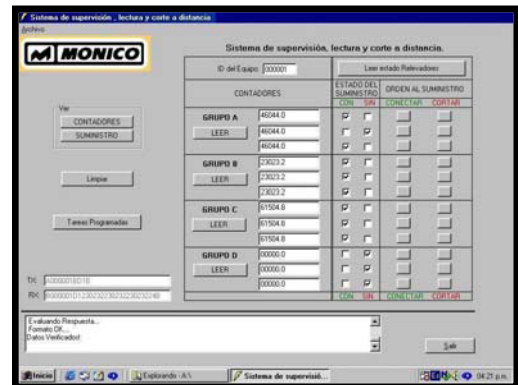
Sistema de supervisión , lectura y corte a distancia

Archivo

MONICO

Sistema de supervisión, lectura y corte a distancia.

Ver
CONTADORES
SUMINISTRO

Limpiar

Tareas Programadas

TX: A0000018D18
RX: B000001D1230232303230232024B

| ID del Equipo: 000001 | | Leer estado Relevadores | |
|---|---|---|---|
| CONTADORES | | ESTADO DEL SUMINISTRO CON SIN | ORDEN AL SUMINISTRO CONECTAR CORTAR |
| GRUPO A LEER | 46044.0 | | |
| | 46044.0 | | |
| | 46044.0 | | |
| GRUPO B LEER | 23023.2 | | |
| | 23023.2 | | |
| | 23023.2 | | |
| GRUPO C LEER | 61504.8 | | |
| | 61504.8 | | |
| | 61504.8 | | |
| GRUPO D LEER | 00000.0 | | |
| | 00000.0 | | |
| | 00000.0 | | |
| | | CON SIN | CONECTAR CORTAR |

Evaluando Respuesta...
Formato OK...
Datos Verificados!

Salir

Inicio | Explorando - A:\ | Sistema de supervisió... | 04:21 p.m.